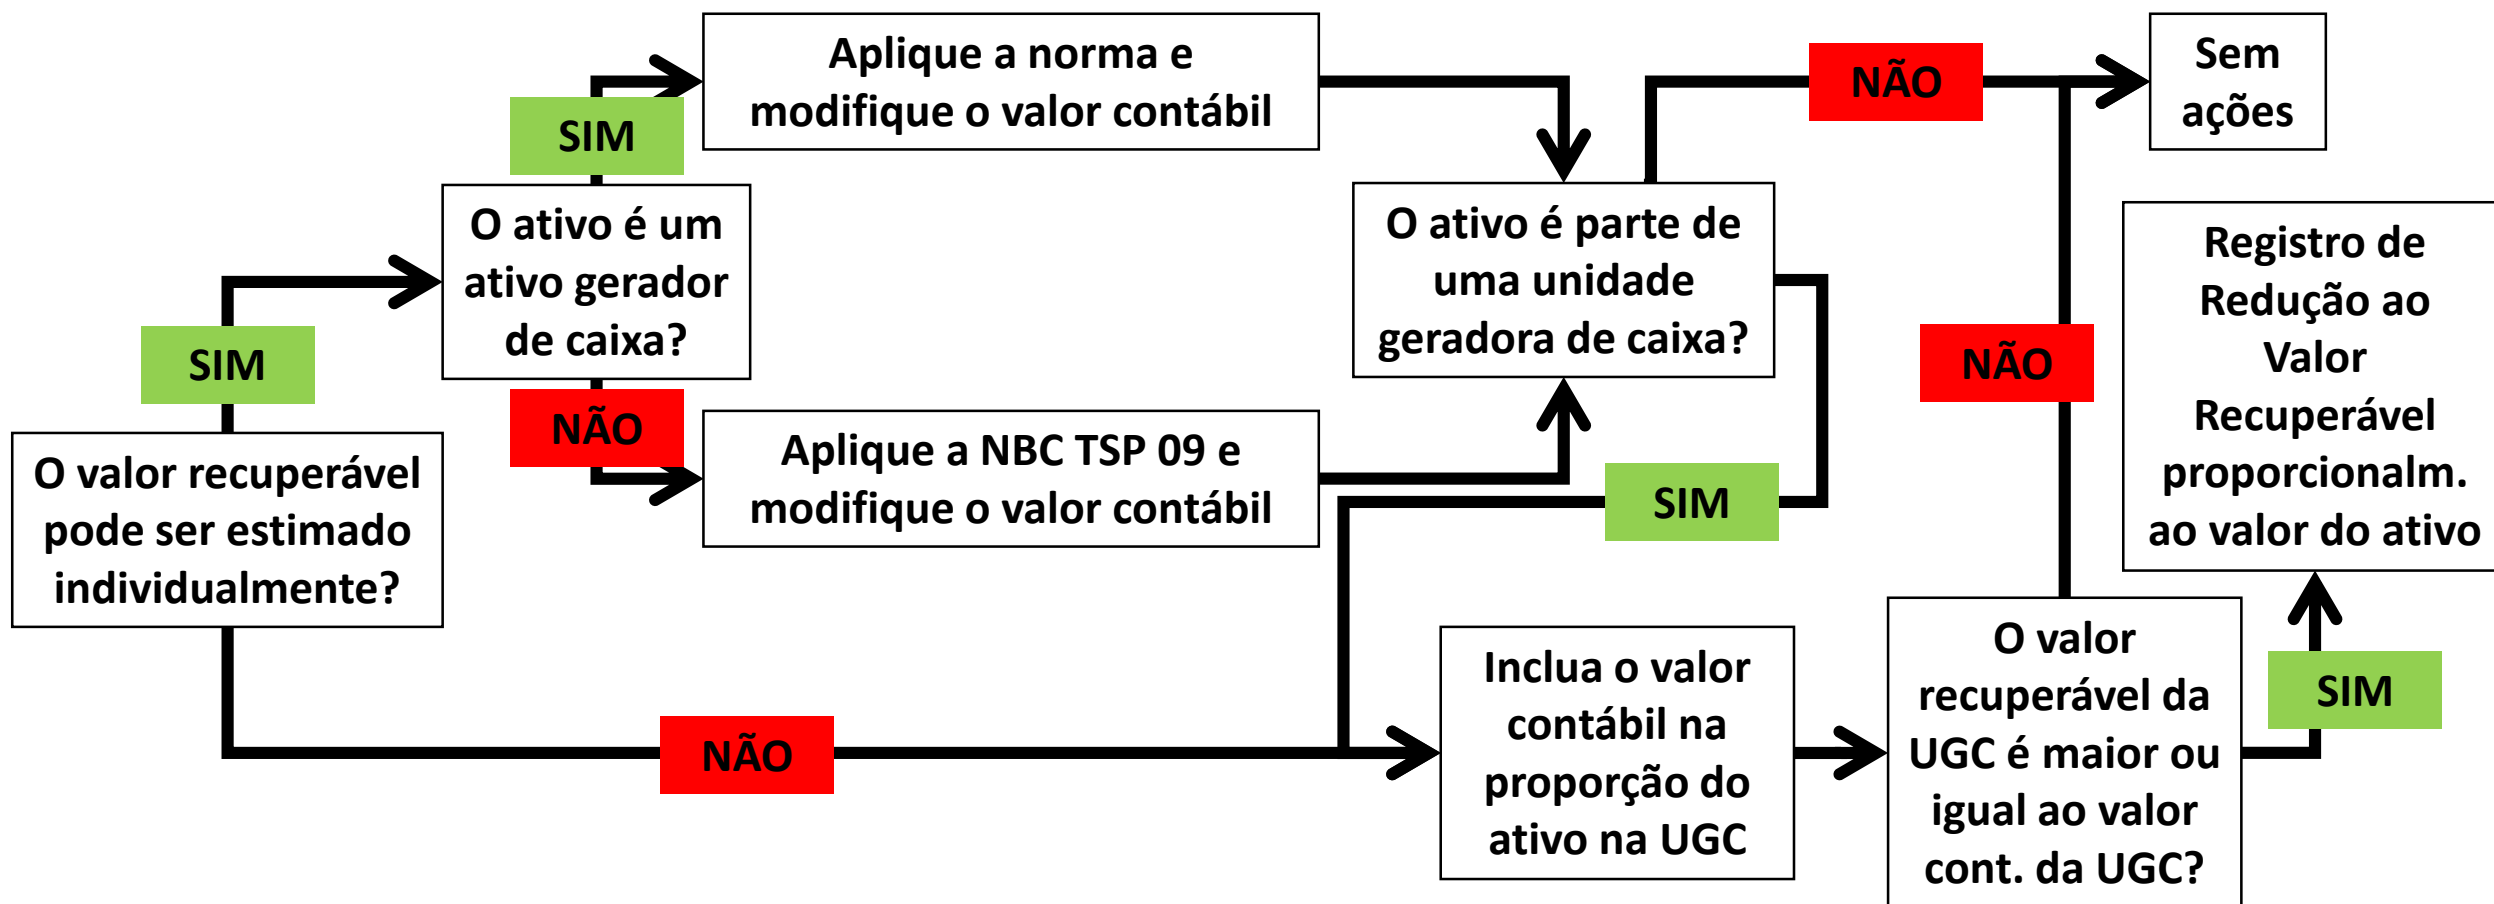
O valor recuperável pode ser estimado individualmente?

SIM

O ativo é um ativo gerador de caixa?

SIM

Aplique a norma e modifique o valor contábil

NÃO

Aplique a NBC TSP 09 e modifique o valor contábil

NÃO

O ativo é parte de uma unidade geradora de caixa?

NÃO

Sem ações

SIM

Inclua o valor contábil na proporção do ativo na UGC

O valor recuperável da UGC é maior ou igual ao valor cont. da UGC?

NÃO

SIM

Registro de Redução ao Valor Recuperável proporcionalm. ao valor do ativo